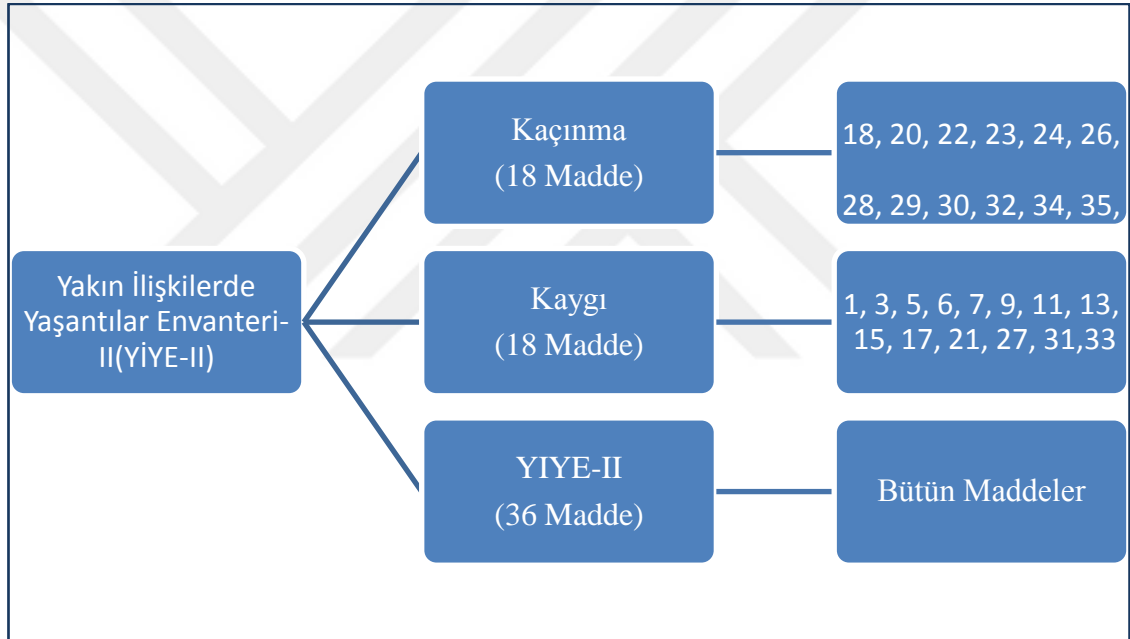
Yakın İlişkilerde Yaşantılar Envanteri-II(YİYE-II)

Kaçınma
(18 Madde)

18, 20, 22, 23, 24, 26,

28, 29, 30, 32, 34, 35,

Kaygı
(18 Madde)

1, 3, 5, 6, 7, 9, 11, 13, 15, 17, 21, 27, 31,33

YIYE-II
(36 Madde)

Bütün Maddeler